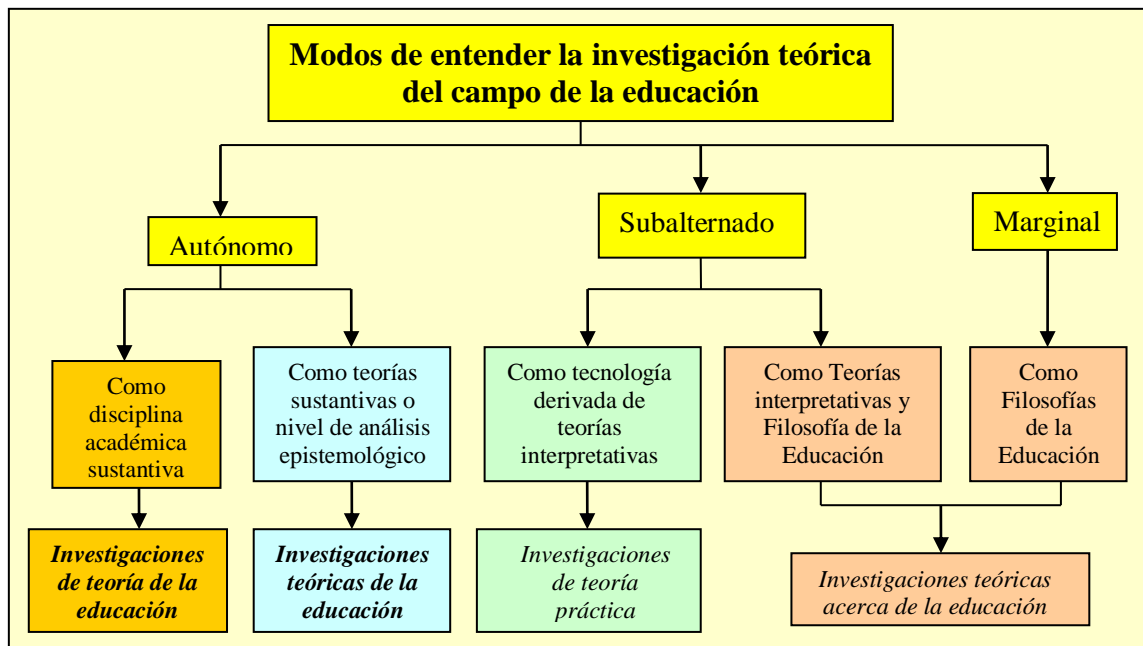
Modos de entender la investigación teórica del campo de la educación

Autónomo

Subalternado

Marginal

Como disciplina académica sustantiva

Como teorías sustantivas o nivel de análisis epistemológico

Como tecnología derivada de teorías interpretativas

Como Teorías interpretativas y Filosofía de la Educación

Como Filosofías de la Educación

Investigaciones de teoría de la educación

Investigaciones teóricas de la educación

Investigaciones de teoría práctica

Investigaciones teóricas acerca de la educación